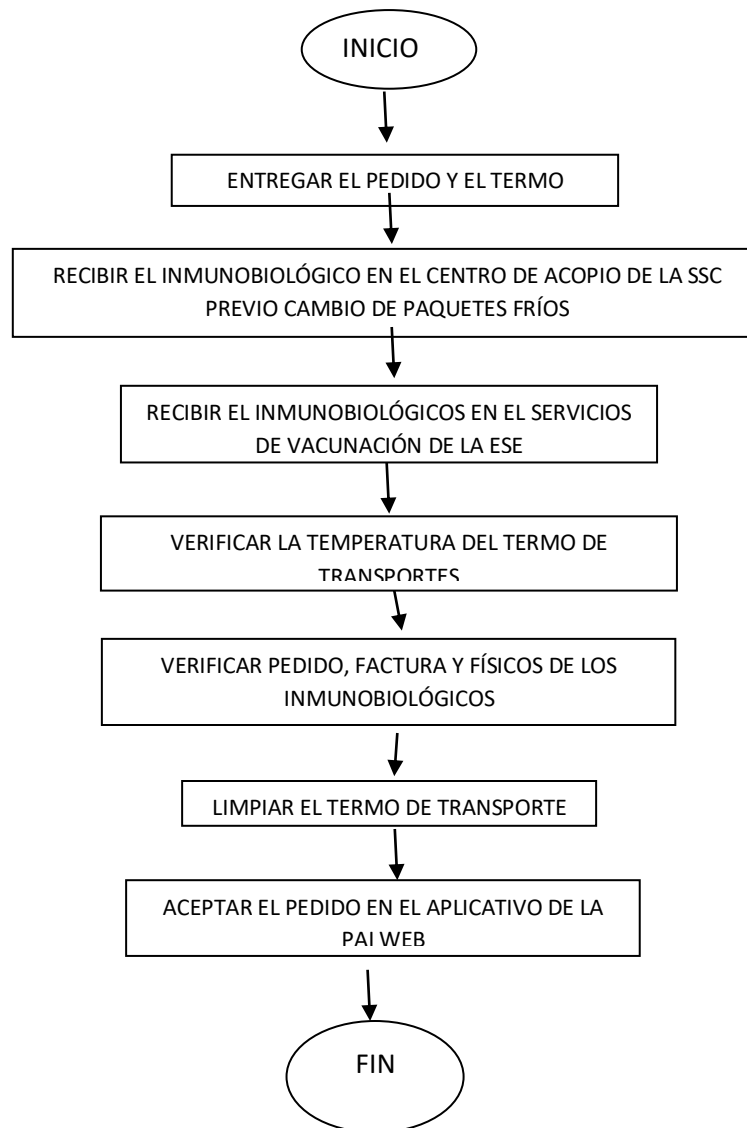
INICIO

ENTREGAR EL PEDIDO Y EL TERMO

RECIBIR EL INMUNOBIOLÓGICO EN EL CENTRO DE ACOPIO DE LA SSC PREVIO CAMBIO DE PAQUETES FRÍOS

RECIBIR EL INMUNOBIOLÓGICOS EN EL SERVICIOS DE VACUNACIÓN DE LA ESE

VERIFICAR LA TEMPERATURA DEL TERMO DE TRANSPORTES

VERIFICAR PEDIDO, FACTURA Y FÍSICOS DE LOS INMUNOBIOLÓGICOS

LIMPIAR EL TERMO DE TRANSPORTE

ACEPTAR EL PEDIDO EN EL APLICATIVO DE LA PAI WEB

FIN